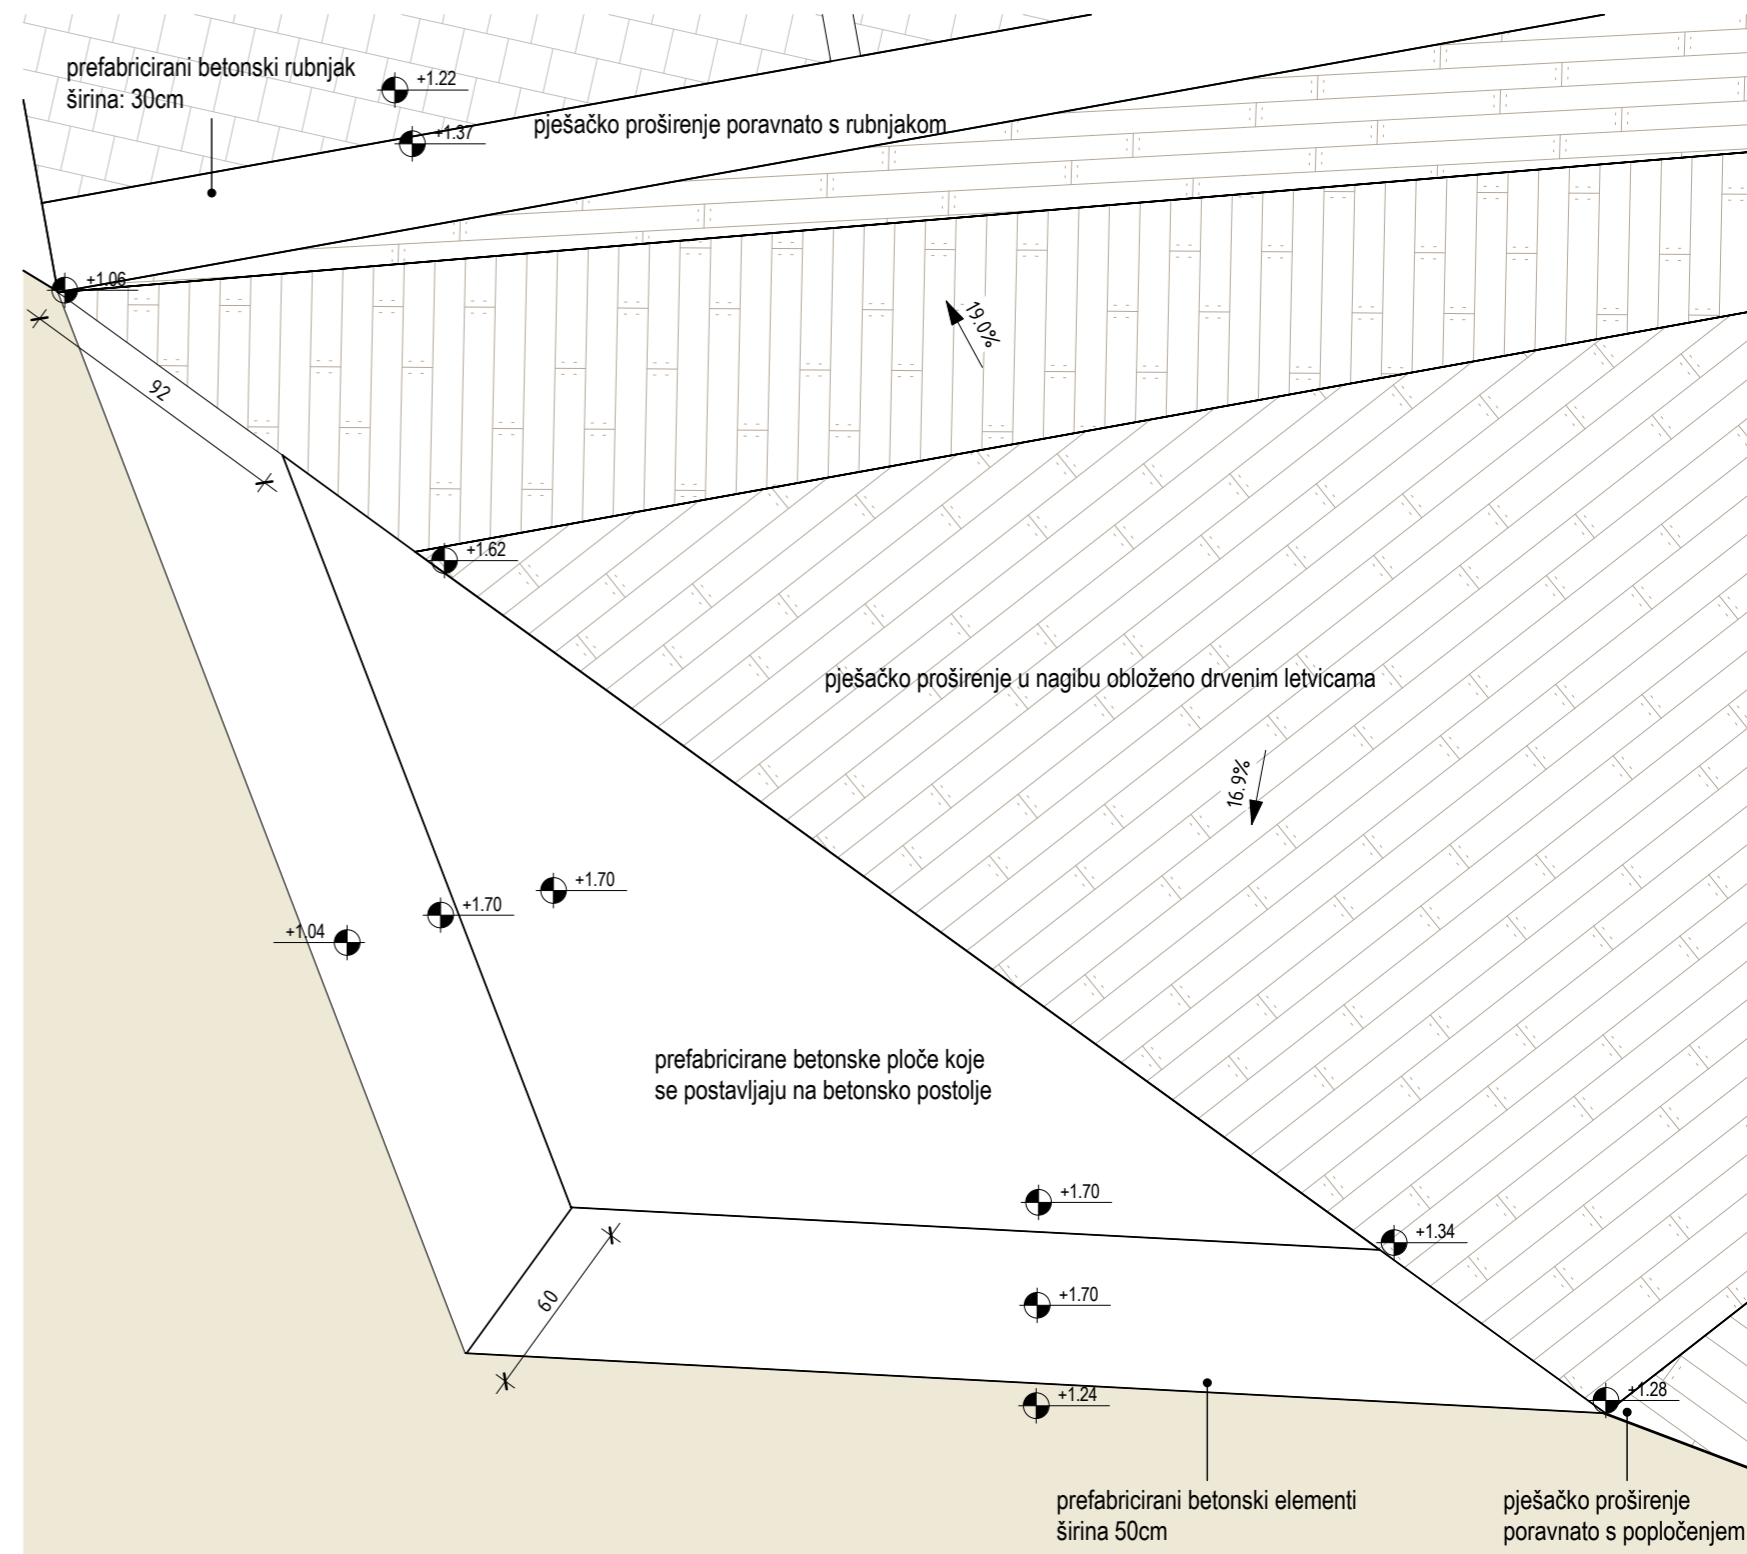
prefabricirani betonski rubnjak
širina: 30cm

+1.22

+1.37

pješačko proširenje poravnato s rubnjakom

+1.06

19.0%

92

+1.62

pješačko proširenje u nagibu obloženo drvenim letvicama

16.9%

+1.70

+1.70

+1.04

prefabricirane betonske ploče koje
se postavljaju na betonsko postolje

+1.70

+1.34

60

+1.70

+1.24

+1.28

prefabricirani betonski elementi
širina 50cm

pješačko proširenje
poravnato s popločenjem